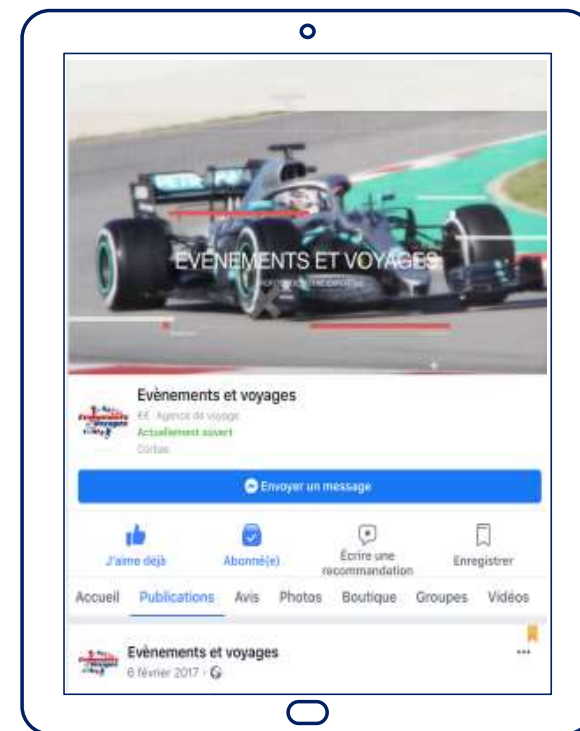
EVENEMENTS ET VOYAGES

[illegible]

Evènements et voyages

€€ · Agence de voyage

Actuellement ouvert

Corbas

Envoyer un message

J'aime déjà

Abonné(e)

Écrire une recommandation

Enregistrer

Accueil Publications Avis Photos Boutique Groupes Vidéos

Evènements et voyages

6 février 2017 ·